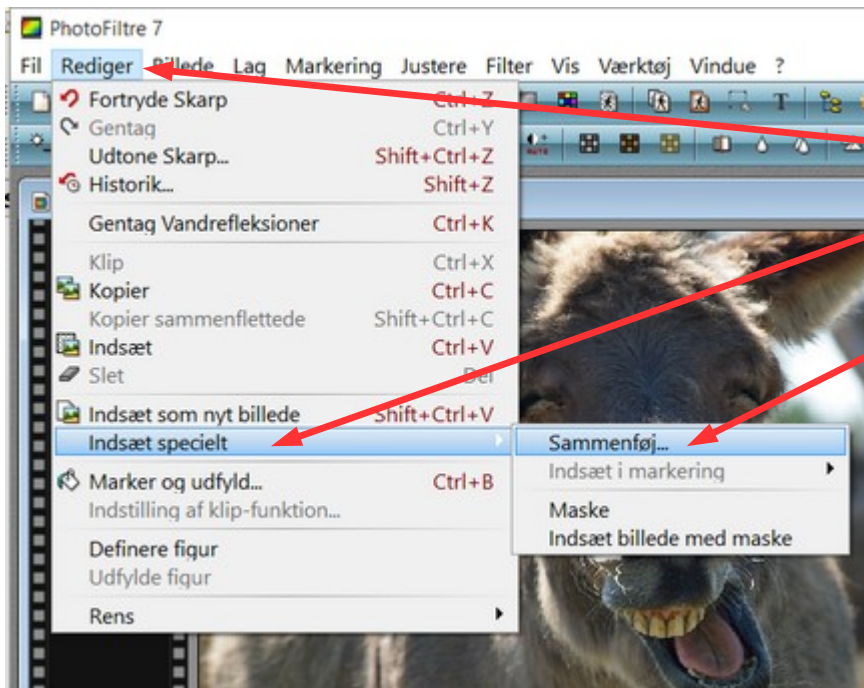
PhotoFiltre 7

Fil Rediger Billede Lag Markering Justere Filter Vis Værktøj Vindue ?

Fortryde Skarp Ctrl+Z
Gentag Ctrl+Y
Udtone Skarp... Shift+Ctrl+Z
Historik... Shift+Z
Gentag Vandrefleksioner Ctrl+K
Klip Ctrl+X
Kopier Ctrl+C
Kopier sammenflettede Shift+Ctrl+C
Indsæt Ctrl+V
Slet Del
Indsæt som nyt billede Shift+Ctrl+V
Indsæt specielt
Marker og udfyld... Ctrl+B
Indstilling af klip-funktion...
Definere figur
Udfylde figur
Rens

Sammenføj...
Indsæt i markering
Maske
Indsæt billede med maske